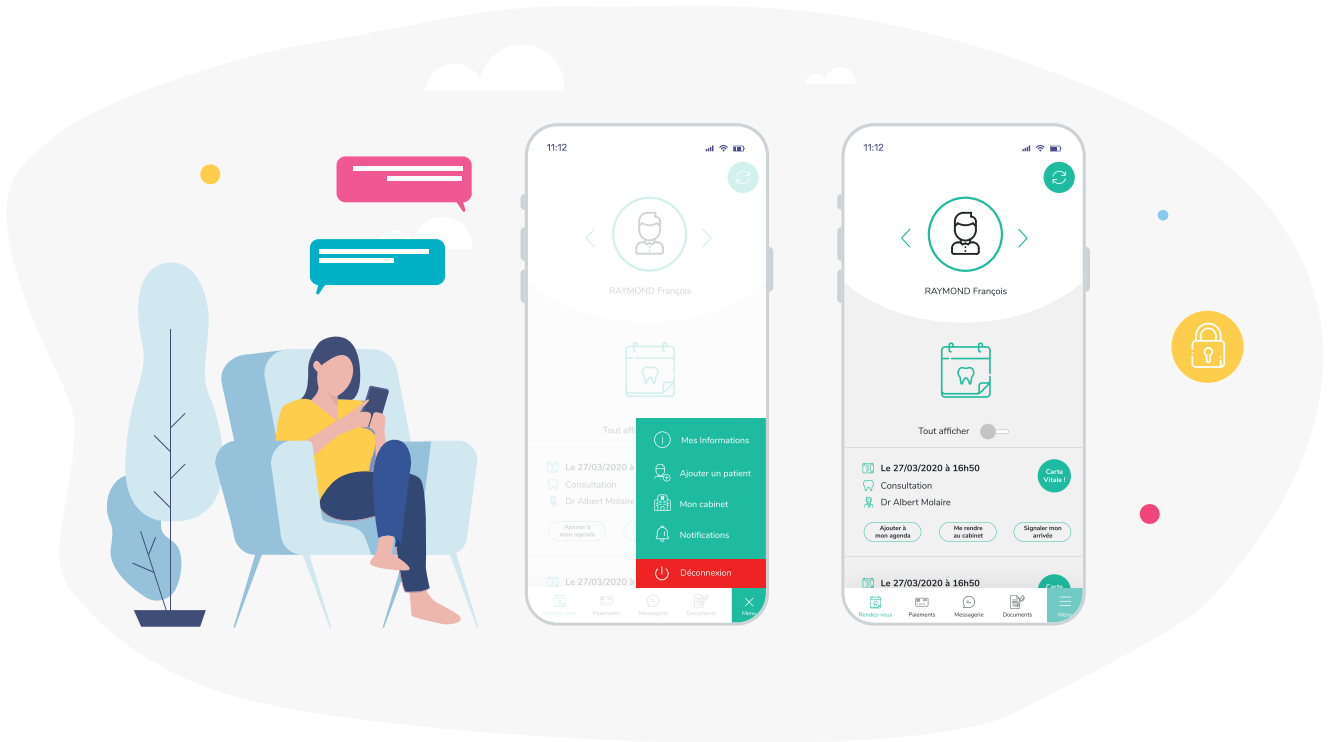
11:12

RAYMOND François

Tout affic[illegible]

Le 27/03/2020 à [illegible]
Consultation
Dr Albert Molaire

Ajouter à mon agenda

Le 27/03/2020 à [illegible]

Mes Informations
Ajouter un patient
Mon cabinet
Notifications
Déconnexion

Rendez-vous Paiements Messagerie Documents Menu

11:12

RAYMOND François

Tout afficher

Le 27/03/2020 à 16h50
Consultation
Dr Albert Molaire

Carte Vitale !

Ajouter à mon agenda
Me rendre au cabinet
Signaler mon arrivée

Le 27/03/2020 à 16h50

Carte

Rendez-vous Paiements Messagerie Documents Menu